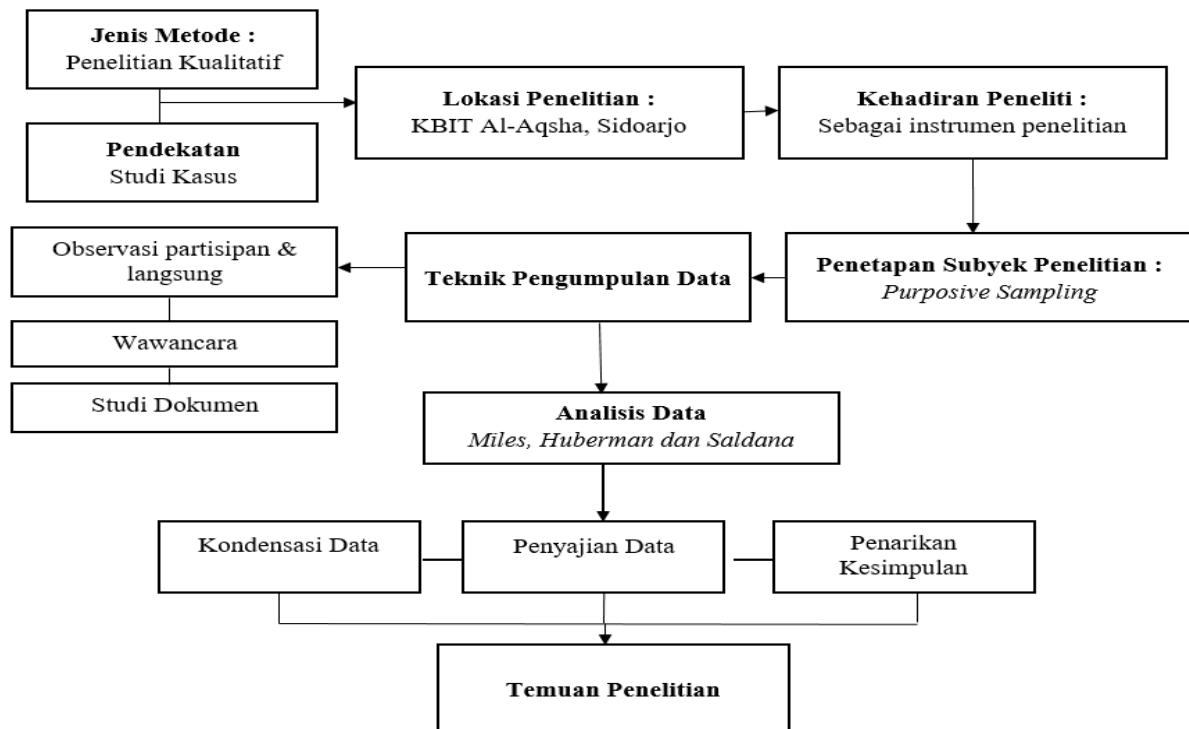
Jenis Metode :
Penelitian Kualitatif

Pendekatan
Studi Kasus

Lokasi Penelitian :
KBIT Al-Aqsha, Sidoarjo

Kehadiran Peneliti :
Sebagai instrumen penelitian

Observasi partisipan & langsung

Wawancara

Studi Dokumen

Teknik Pengumpulan Data

Penetapan Subyek Penelitian :
*Purposive Sampling*

Analisis Data
*Miles, Huberman dan Saldana*

Kondensasi Data

Penyajian Data

Penarikan Kesimpulan

Temuan Penelitian